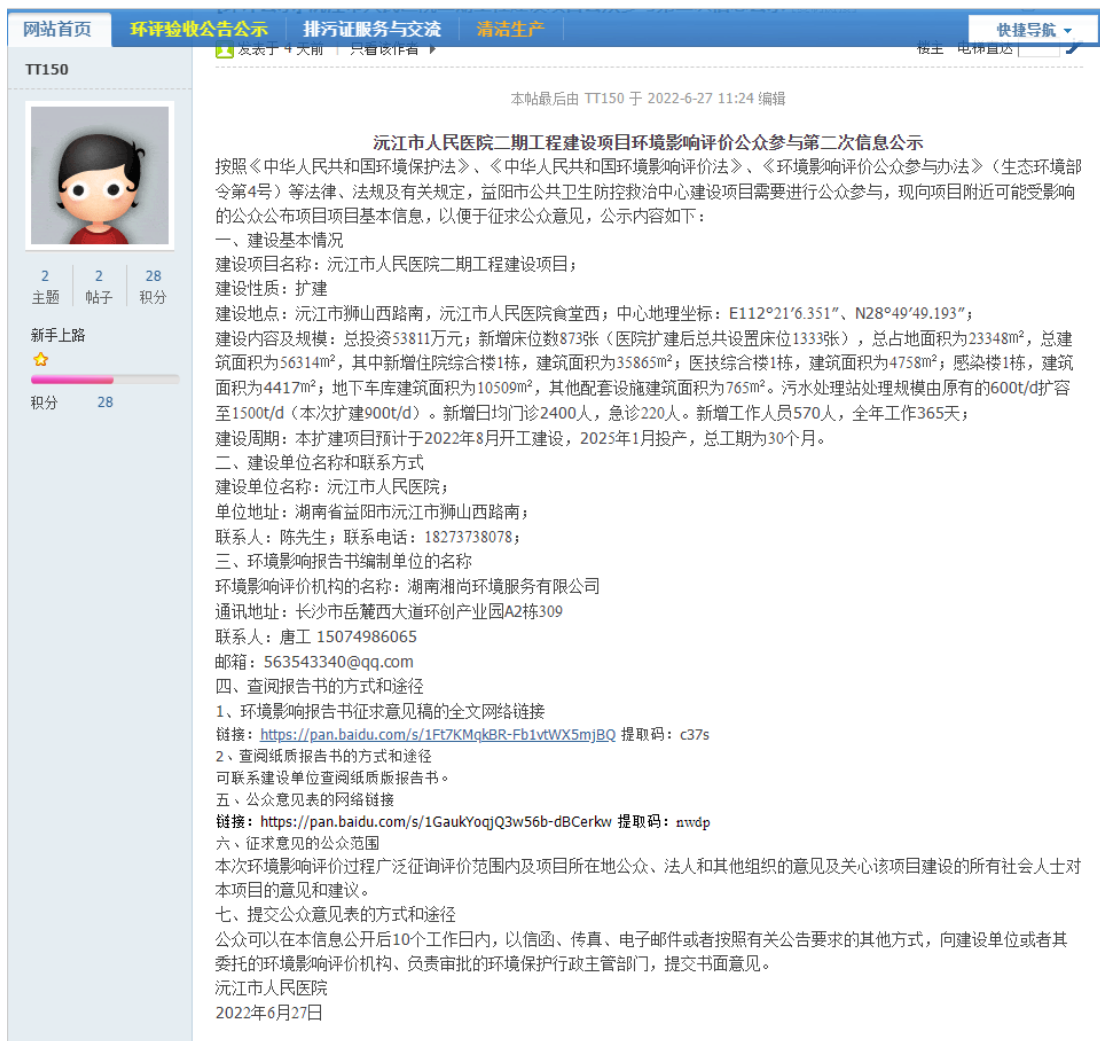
网站首页 环评验收公告公示 排污证服务与交流 清洁生产 快捷导航

发表于 4 天前 | 只看该作者 楼主 电梯直达

TT150

2 主题 2 帖子 28 积分

新手上路

积分 28

本帖最后由 TT150 于 2022-6-27 11:24 编辑

沅江市人民医院二期工程建设项目环境影响评价公众参与第二次信息公示

按照《中华人民共和国环境保护法》、《中华人民共和国环境影响评价法》、《环境影响评价公众参与办法》（生态环境部令第4号）等法律、法规及有关规定，益阳市公共卫生防控救治中心建设项目需要进行公众参与，现向项目附近可能受影响的公众公布项目项目基本信息，以便于征求公众意见，公示内容如下：

一、建设基本情况

建设项目名称：沅江市人民医院二期工程建设项目；

建设性质：扩建

建设地点：沅江市狮山西路南，沅江市人民医院食堂西；中心地理坐标：E112°21′6.351″、N28°49′49.193″；

建设内容及规模：总投资53811万元；新增床位数873张（医院扩建后总共设置床位1333张），总占地面积为23348m²，总建筑面积为56314m²，其中新增住院综合楼1栋，建筑面积为35865m²；医技综合楼1栋，建筑面积为4758m²；感染楼1栋，建筑面积为4417m²；地下车库建筑面积为10509m²，其他配套设施建筑面积为765m²。污水处理站处理规模由原有的600t/d扩容至1500t/d（本次扩建900t/d）。新增日均门诊2400人，急诊220人。新增工作人员570人，全年工作365天；

建设周期：本扩建项目预计于2022年8月开工建设，2025年1月投产，总工期为30个月。

二、建设单位名称和联系方式

建设单位名称：沅江市人民医院；

单位地址：湖南省益阳市沅江市狮山西路南；

联系人：陈先生；联系电话：18273738078；

三、环境影响报告书编制单位的名称

环境影响评价机构的名称：湖南湘尚环境服务有限公司

通讯地址：长沙市岳麓西大道环创产业园A2栋309

联系人：唐工 15074986065

邮箱：563543340@qq.com

四、查阅报告书的方式和途径

1、环境影响报告书征求意见稿的全文网络链接

链接：https://pan.baidu.com/s/1Ft7KMqkBR-Fb1vtWX5mjBQ 提取码：c37s

2、查阅纸质报告书的方式和途径

可联系建设单位查阅纸质版报告书。

五、公众意见表的网络链接

链接：https://pan.baidu.com/s/1GaukYoqjQ3w56b-dBCerkw 提取码：nwdp

六、征求意见的公众范围

本次环境影响评价过程广泛征询评价范围内及项目所在地公众、法人和其他组织的意见及关心该项目建设的所有社会人士对本项目的意见和建议。

七、提交公众意见表的方式和途径

公众可以在本信息公开后10个工作日内，以信函、传真、电子邮件或者按照有关公告要求的其他方式，向建设单位或者其委托的环境影响评价机构、负责审批的环境保护行政主管部门，提交书面意见。

沅江市人民医院

2022年6月27日